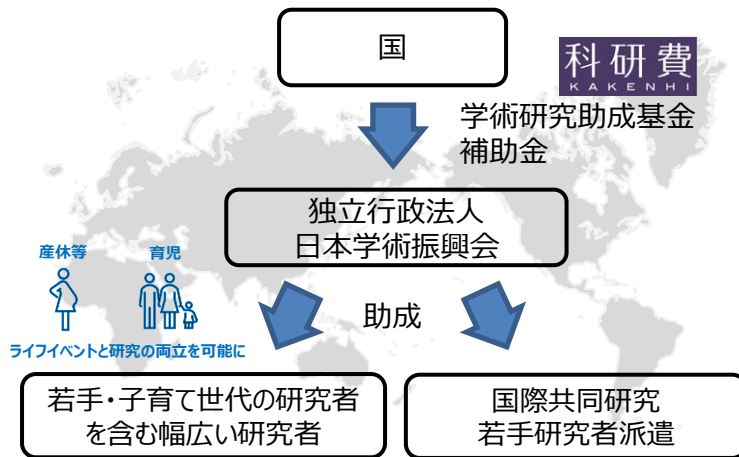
国

科研費
KAKENHI

学術研究助成基金
補助金

独立行政法人
日本学術振興会

産休等

育児

ライフイベントと研究の両立を可能に

助成

若手・子育て世代の研究者
を含む幅広い研究者

国際共同研究
若手研究者派遣